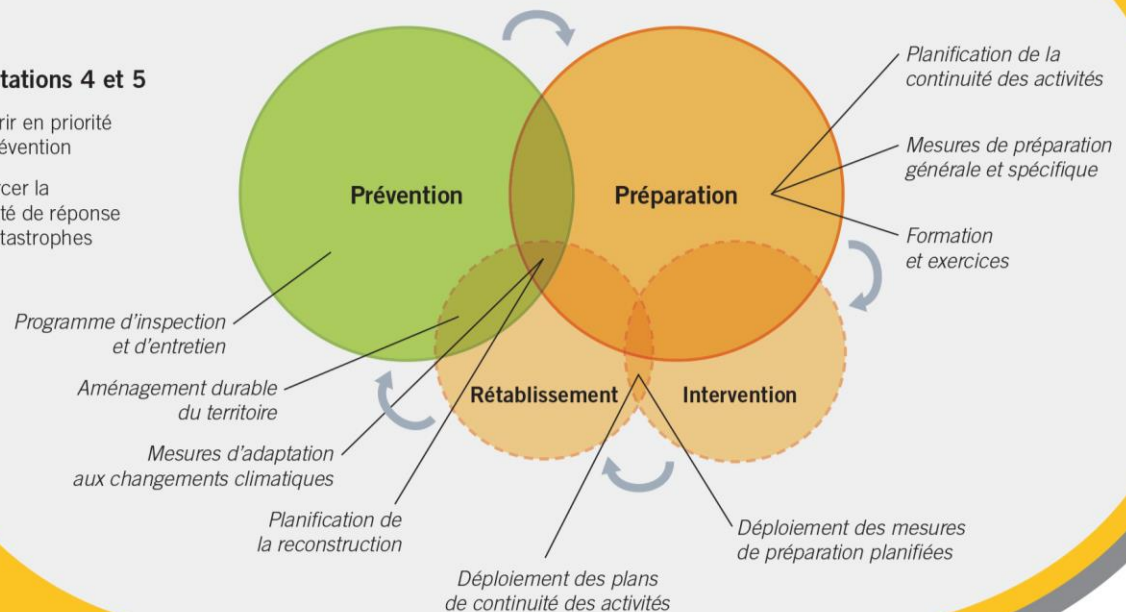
tations 4 et 5

rir en priorité évention

rcer la té de réponse tastrophes

Prévention

Préparation

Rétablissement

Intervention

Planification de la continuité des activités

Mesures de préparation générale et spécifique

Formation et exercices

Programme d'inspection et d'entretien

Aménagement durable du territoire

Mesures d'adaptation aux changements climatiques

Planification de la reconstruction

Déploiement des plans de continuité des activités

Déploiement des mesures de préparation planifiées